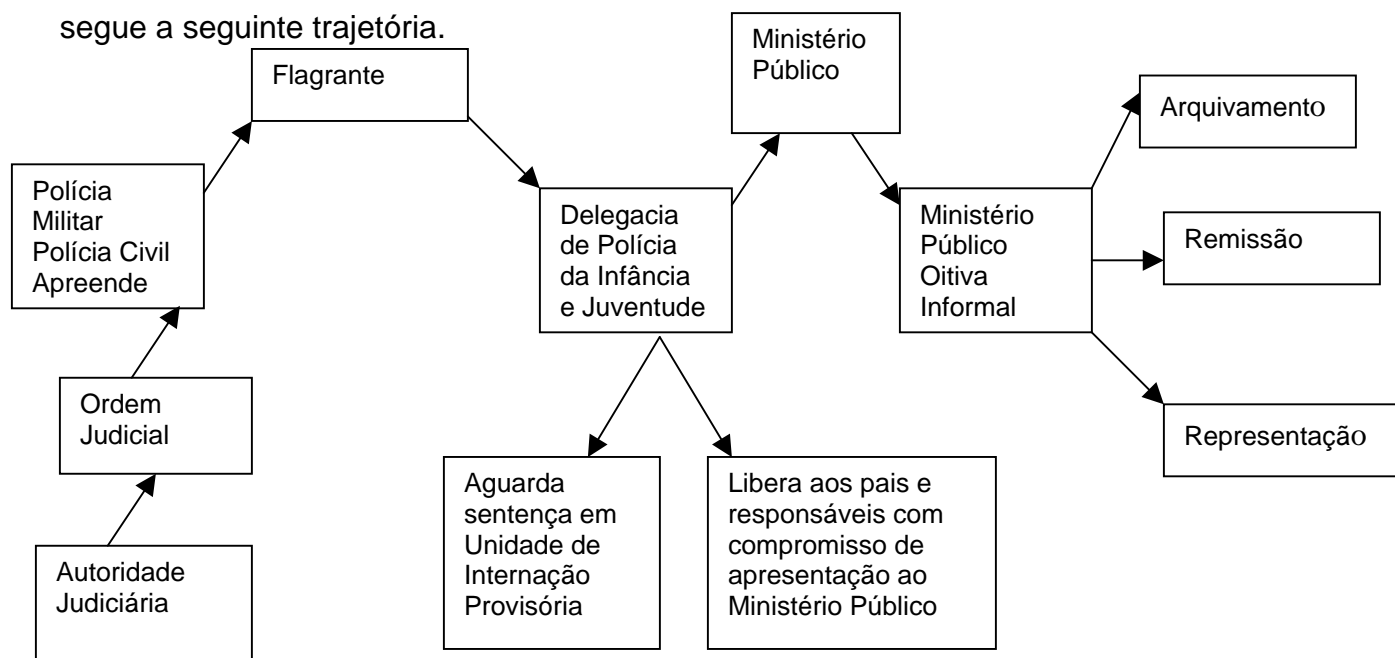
segue a seguinte trajetória.

Autoridade Judiciária

Ordem Judicial

Polícia Militar Polícia Civil Apreende

Flagrante

Delegacia de Polícia da Infância e Juventude

Aguarda sentença em Unidade de Internação Provisória

Libera aos pais e responsáveis com compromisso de apresentação ao Ministério Público

Ministério Público

Ministério Público Oitiva Informal

Arquivamento

Remissão

Representação